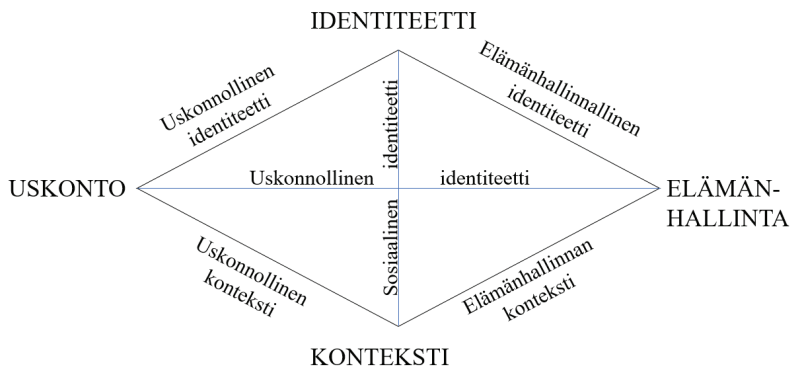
IDENTITEETTI

Uskonnollinen identiteetti

Elämänhallinnallinen identiteetti

identiteetti

USKONTO

Uskonnollinen

identiteetti

ELÄMÄNHALLINTA

Sosiaalinen

Uskonnollinen konteksti

Elämänhallinnan konteksti

KONTEKSTI